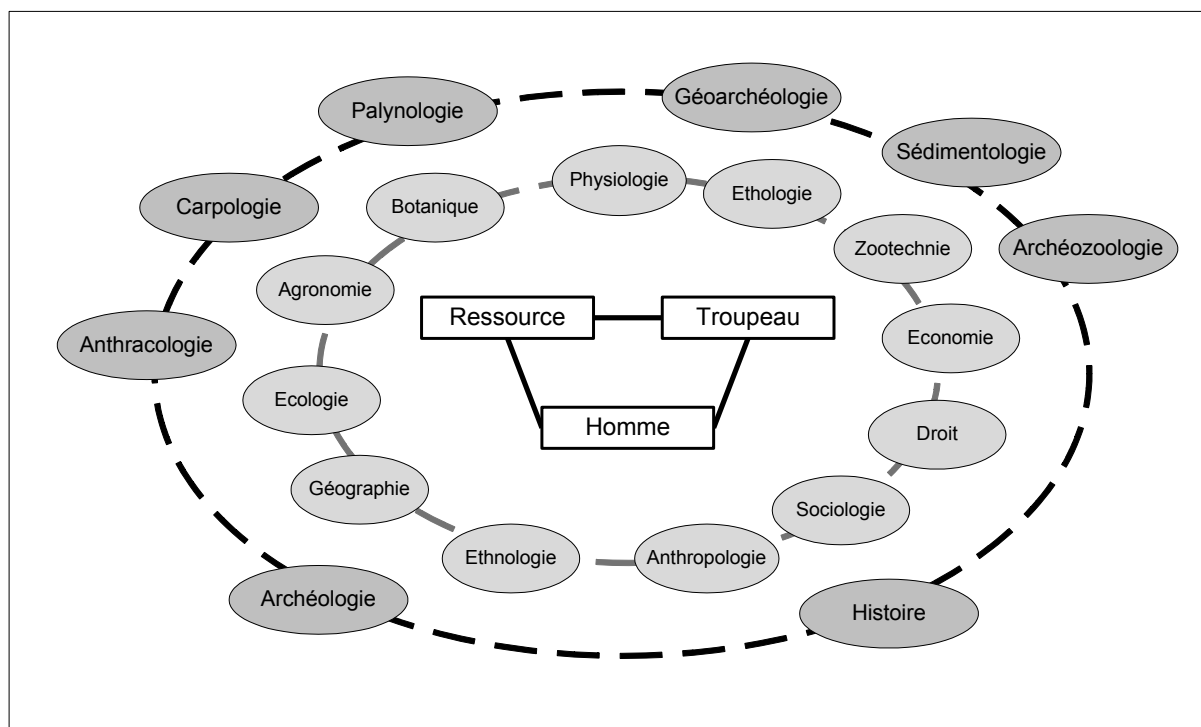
Palynologie
Géoarchéologie
Sédimentologie
Carpologie
Botanique
Physiologie
Ethologie
Zootechnie
Archéozoologie
Agronomie
Ressource
Troupeau
Anthracologie
Economie
Ecologie
Homme
Droit
Géographie
Sociologie
Ethnologie
Anthropologie
Archéologie
Histoire